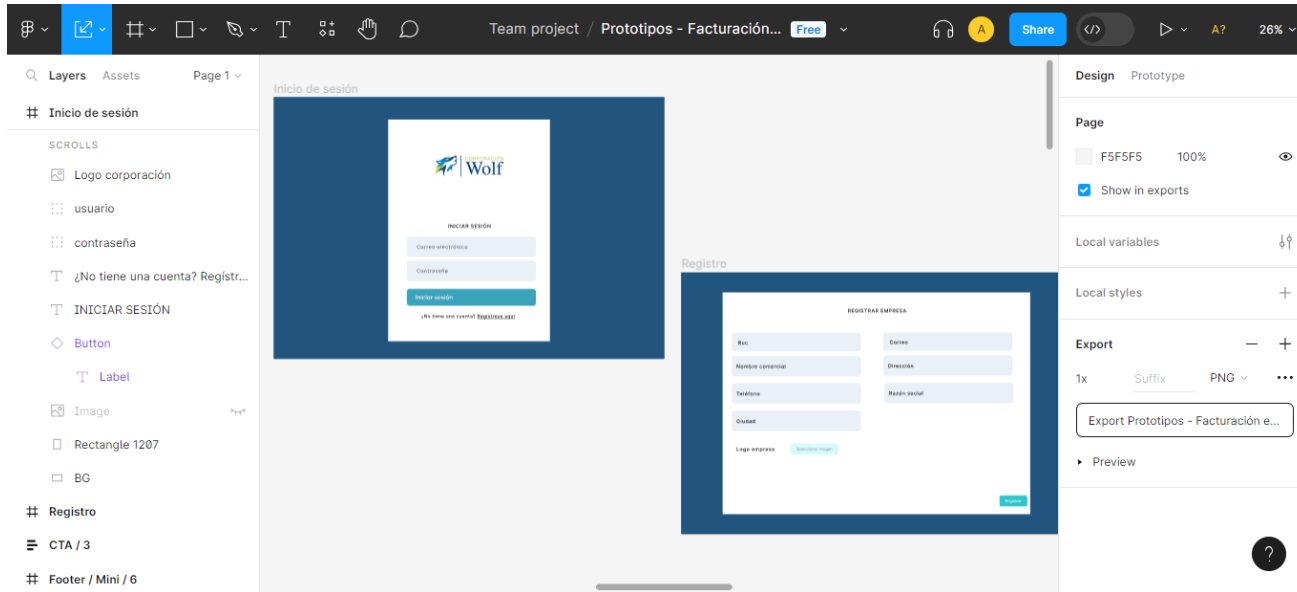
Team project / Prototipos - Facturación... Free

A

Share

A?

26%

Layers Assets

Page 1

Inicio de sesión

SCROLLS

Logo corporación

usuario

contraseña

¿No tiene una cuenta? Registr...

INICIAR SESIÓN

Button

Label

Image

Rectangle 1207

BG

Registro

CTA / 3

Footer / Mini / 6

Inicio de sesión

Wolf

INICIAR SESIÓN

Correo electrónico

Contraseña

Iniciar sesión

¿No tiene una cuenta? Registrese aquí

Registro

REGISTRAR EMPRESA

Ruc

Nombre comercial

Teléfono

Ciudad

Logo empresa

Seleccionar imagen

Correo

Dirección

Razón social

Registrar

Design Prototype

Page

F5F5F5 100%

Show in exports

Local variables

Local styles

Export

1x Suffix PNG

Export Prototipos - Facturación e...

Preview

?